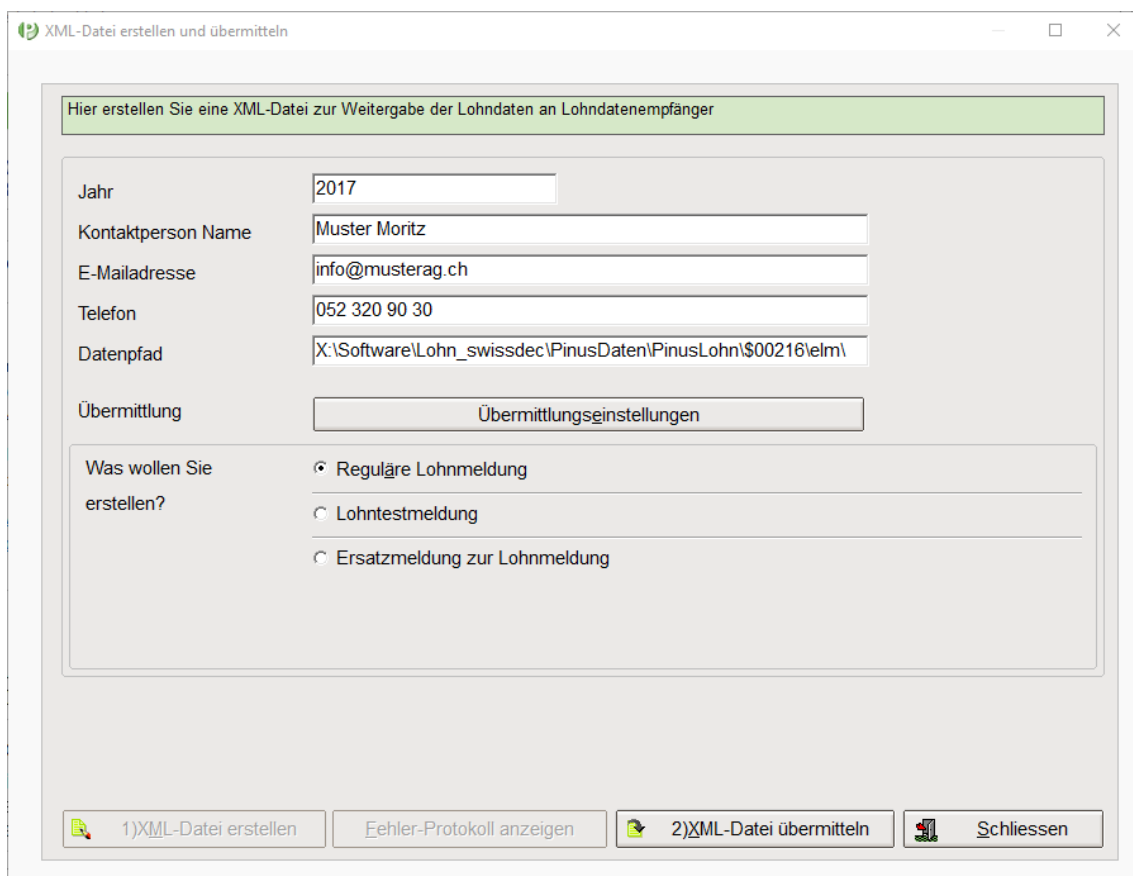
XML-Datei erstellen und übermitteln

Hier erstellen Sie eine XML-Datei zur Weitergabe der Lohndaten an Lohndatenempfänger

Jahr 2017
Kontaktperson Name Muster Moritz
E-Mailadresse info@musterag.ch
Telefon 052 320 90 30
Datenpfad X:\Software\Lohn_swissdec\PinusDaten\PinusLohn\$00216\elm\

Übermittlung
Übermittlungseinstellungen

Was wollen Sie erstellen?
Reguläre Lohnmeldung
Lohntestmeldung
Ersatzmeldung zur Lohnmeldung

1)XML-Datei erstellen
Fehler-Protokoll anzeigen
2)XML-Datei übermitteln
Schliessen